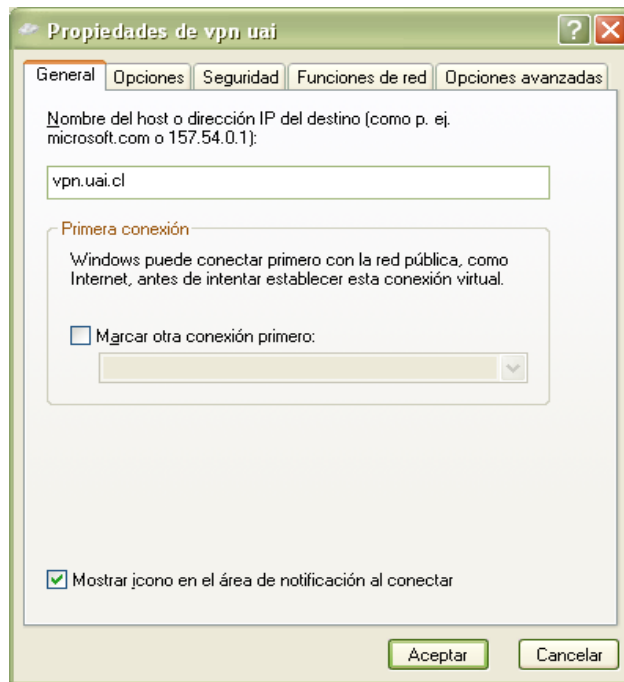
Propiedades de vpn uai

General | Opciones | Seguridad | Funciones de red | Opciones avanzadas

Nombre del host o dirección IP del destino (como p. ej. microsoft.com o 157.54.0.1):

vpn.uai.cl

Primera conexión

Windows puede conectar primero con la red pública, como Internet, antes de intentar establecer esta conexión virtual.

Marcar otra conexión primero:

Mostrar icono en el área de notificación al conectar

Aceptar

Cancelar